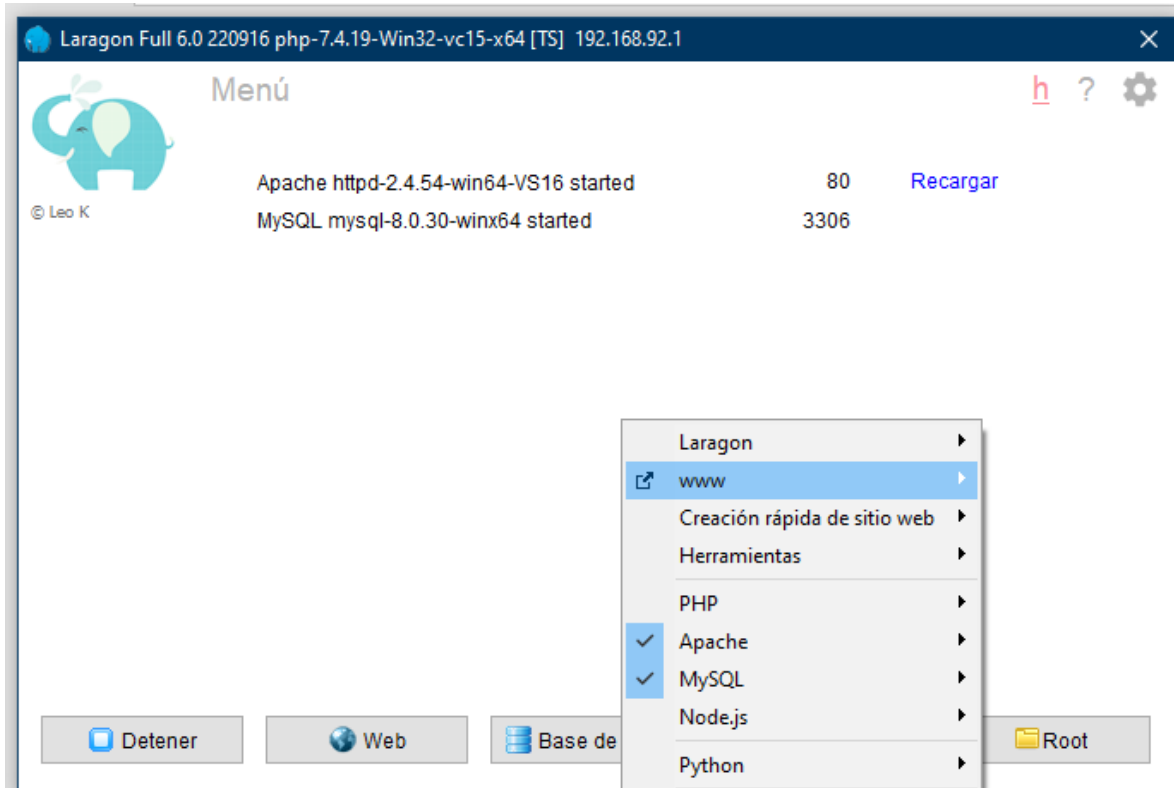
Laragon Full 6.0 220916 php-7.4.19-Win32-vc15-x64 [TS] 192.168.92.1

Menú

h ?

© Leo K

Apache httpd-2.4.54-win64-VS16 started 80 Recargar
MySQL mysql-8.0.30-winx64 started 3306

Laragon
www
Creación rápida de sitio web
Herramientas
PHP
Apache
MySQL
Node.js
Python

Detener
Web
Base de
Root